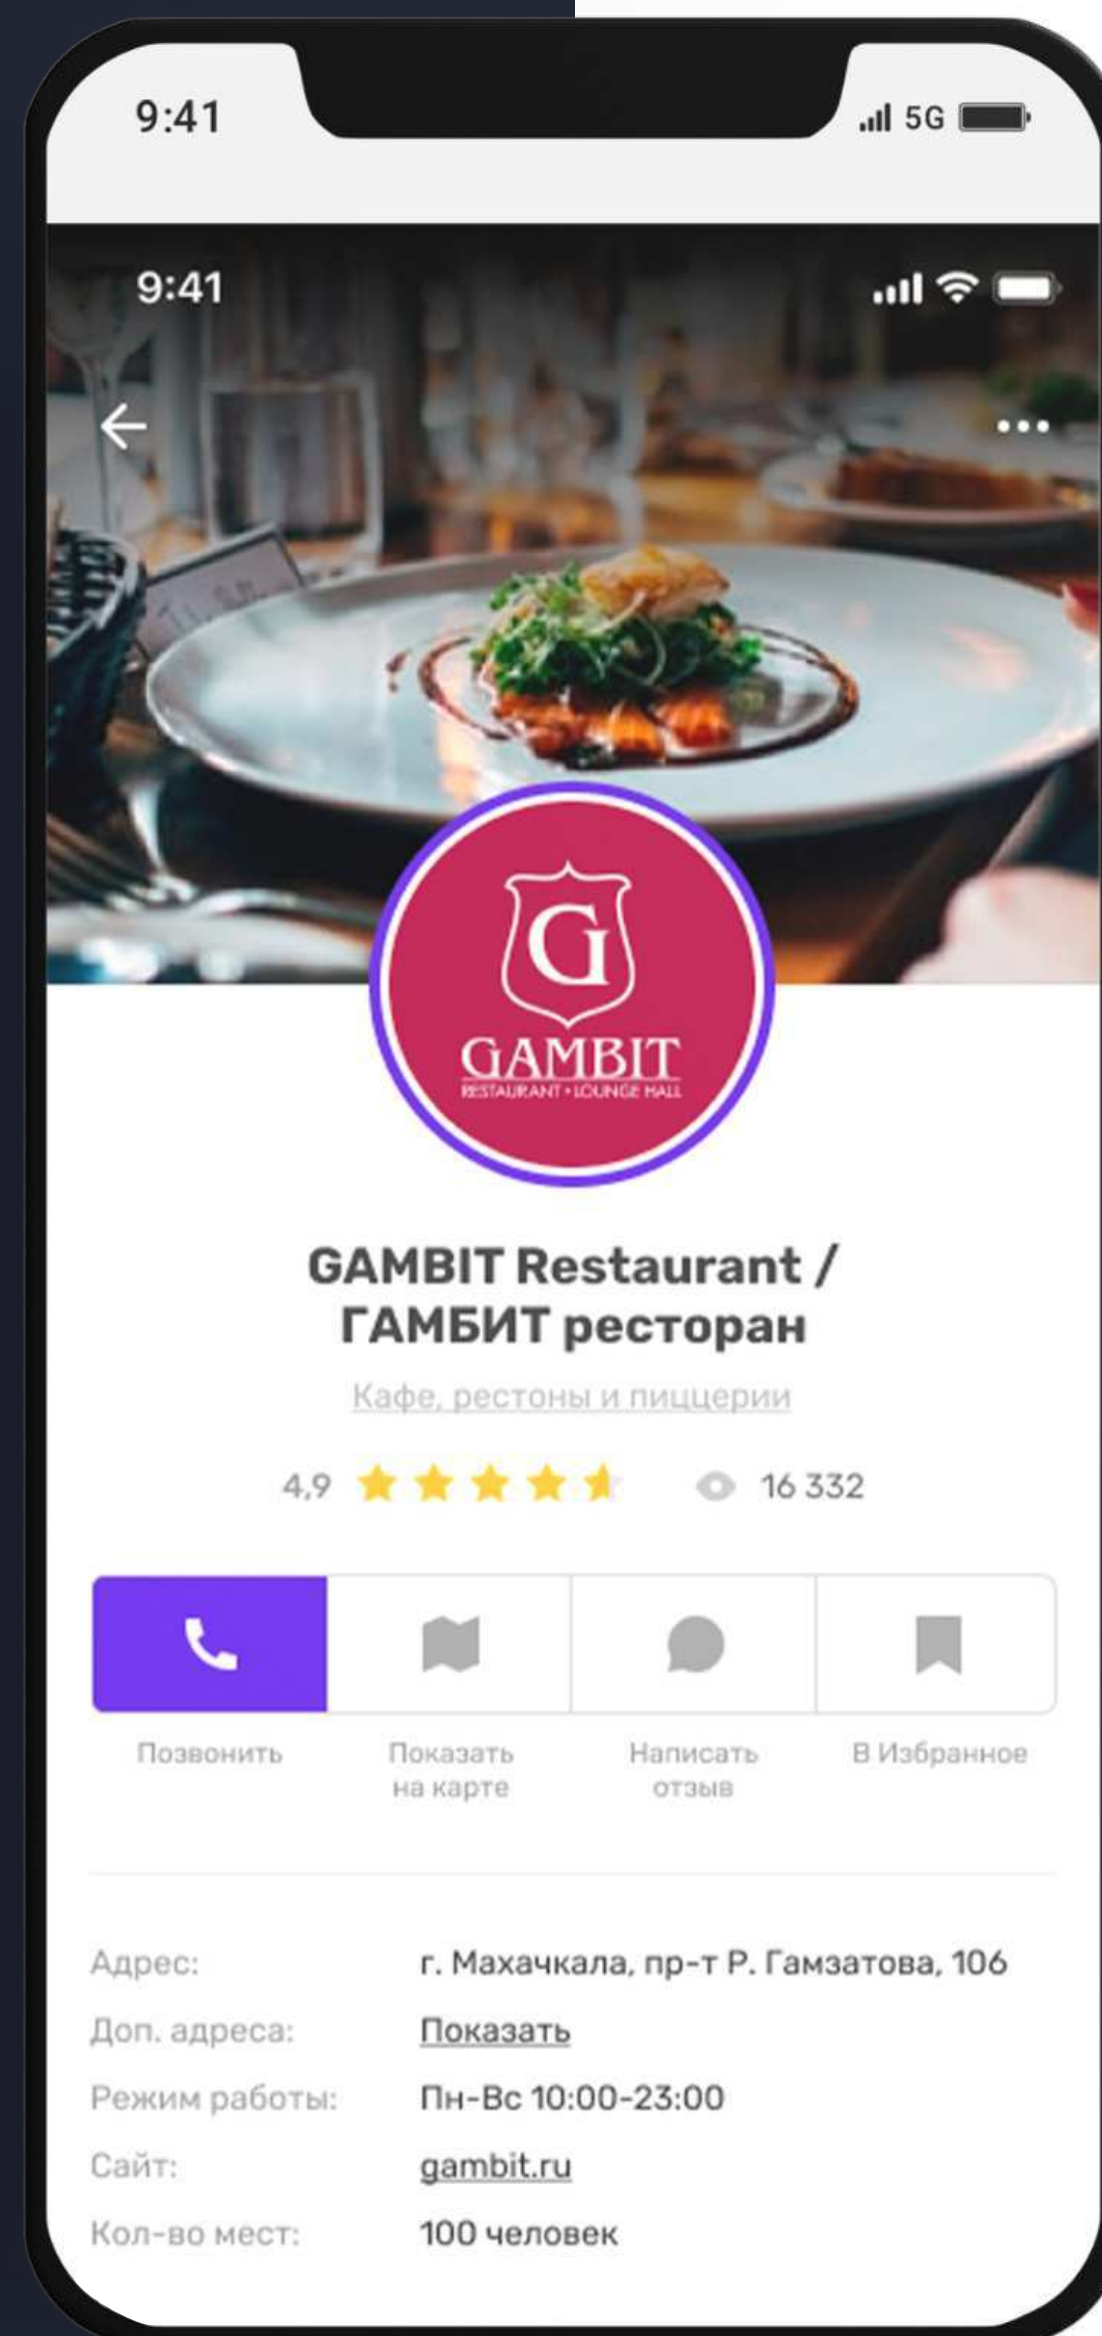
9:41

5G

9:41

G

GAMBIT

RESTAURANT • LOUNGE HALL

GAMBIT Restaurant / ГАМБИТ ресторан

Кафе, рестоны и пиццерии

4,9

16 332

Позвонить

Показать на карте

Написать отзыв

В Избранное

| Адрес: | г. Махачкала, пр-т Р. Гамзатова, 106 |
|---|---|
| Доп. адреса: | Показать |
| Режим работы: | Пн-Вс 10:00-23:00 |
| Сайт: | gambit.ru |
| Кол-во мест: | 100 человек |